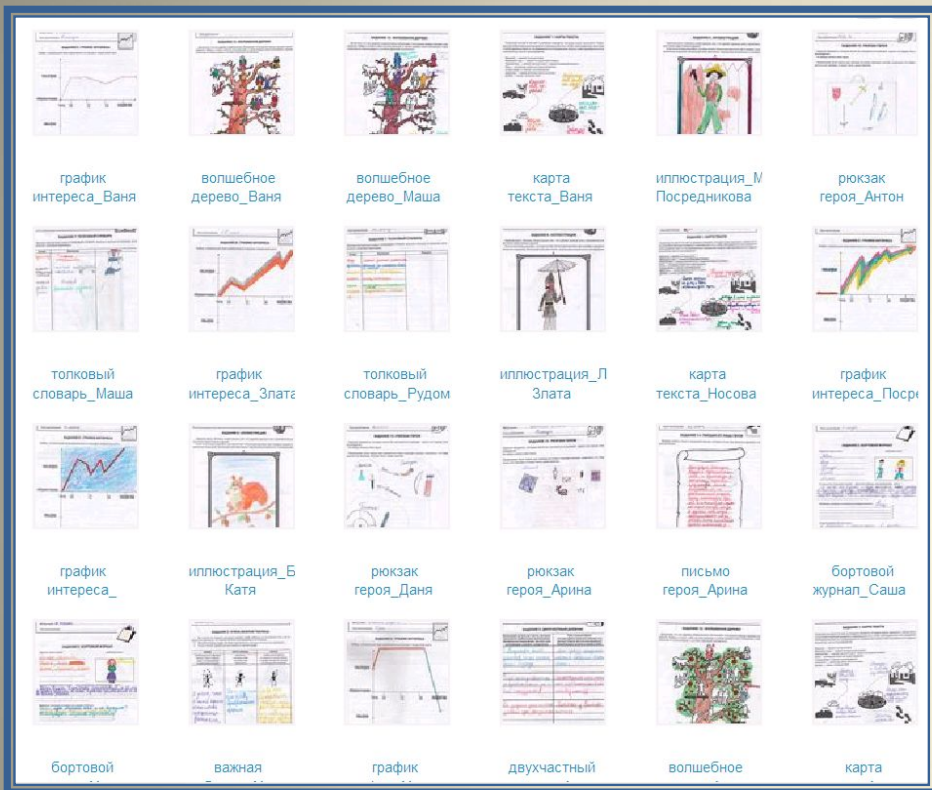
график интереса_Ваня

волшебное дерево_Ваня

волшебное дерево_Маша

карта текста_Ваня

иллюстрация_М Посредникова

рюкзак героя_Антон

толковый словарь_Маша

график интереса_Злата

толковый словарь_Рудом

иллюстрация_Л Злата

карта текста_Носова

график интереса_Посре

график интереса_

иллюстрация_Б Катя

рюкзак героя_Даня

рюкзак героя_Арина

письмо героя_Арина

бортовой журнал_Саша

бортовой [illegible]

важная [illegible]

график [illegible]

двухчастный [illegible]

волшебное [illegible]

карта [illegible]